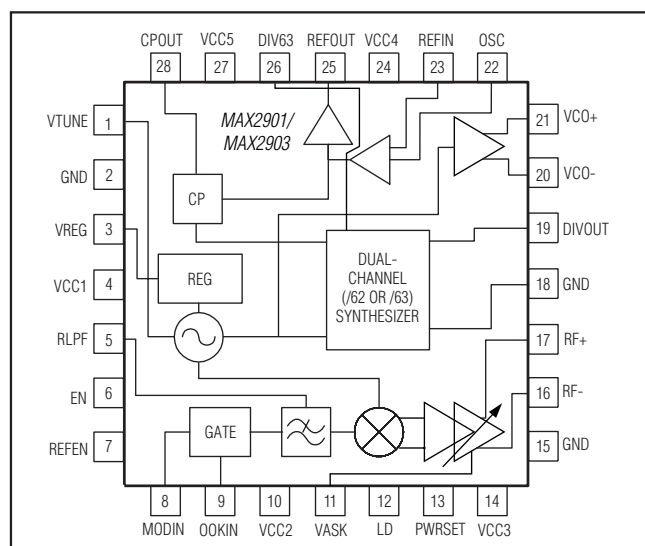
CPOUT 28
VCC5 27
DIV63 26
REFOUT 25
VCC4 24
REFIN 23
OSC 22

VTUNE 1
GND 2
VREG 3
VCC1 4
RLPF 5
EN 6
REFEN 7

21 VCO+
20 VCO-
19 DIVOUT
18 GND
17 RF+
16 RF-
15 GND

MAX2901/
MAX2903

CP

REG

DUAL-CHANNEL (/62 OR /63) SYNTHESIZER

GATE

8 MODIN
9 OOKIN
10 VCC2
11 VASK
12 LD
13 PWRSET
14 VCC3